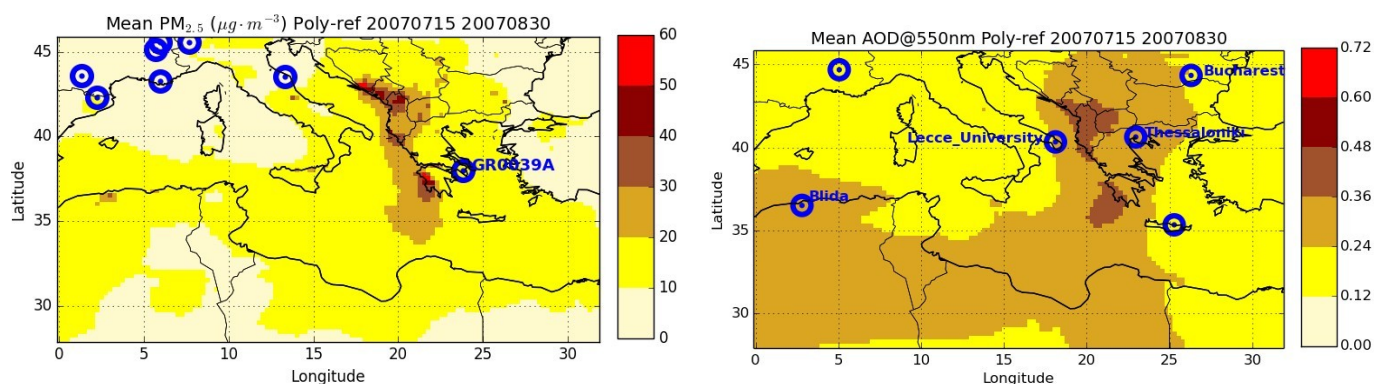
Mean PM$_{2.5}$ ($\mu g \cdot m^{-3}$) Poly-ref 20070715 20070830

45
40
35
30
Latitude
0 5 10 15 20 25 30
Longitude
GR0039A

60
50
40
30
20
10
0

Mean AOD@550nm Poly-ref 20070715 20070830

45
40
35
30
Latitude
0 5 10 15 20 25 30
Longitude
Bucharest
Lecce_University
Thessaloniki
Blida

0.72
0.60
0.48
0.36
0.24
0.12
0.00